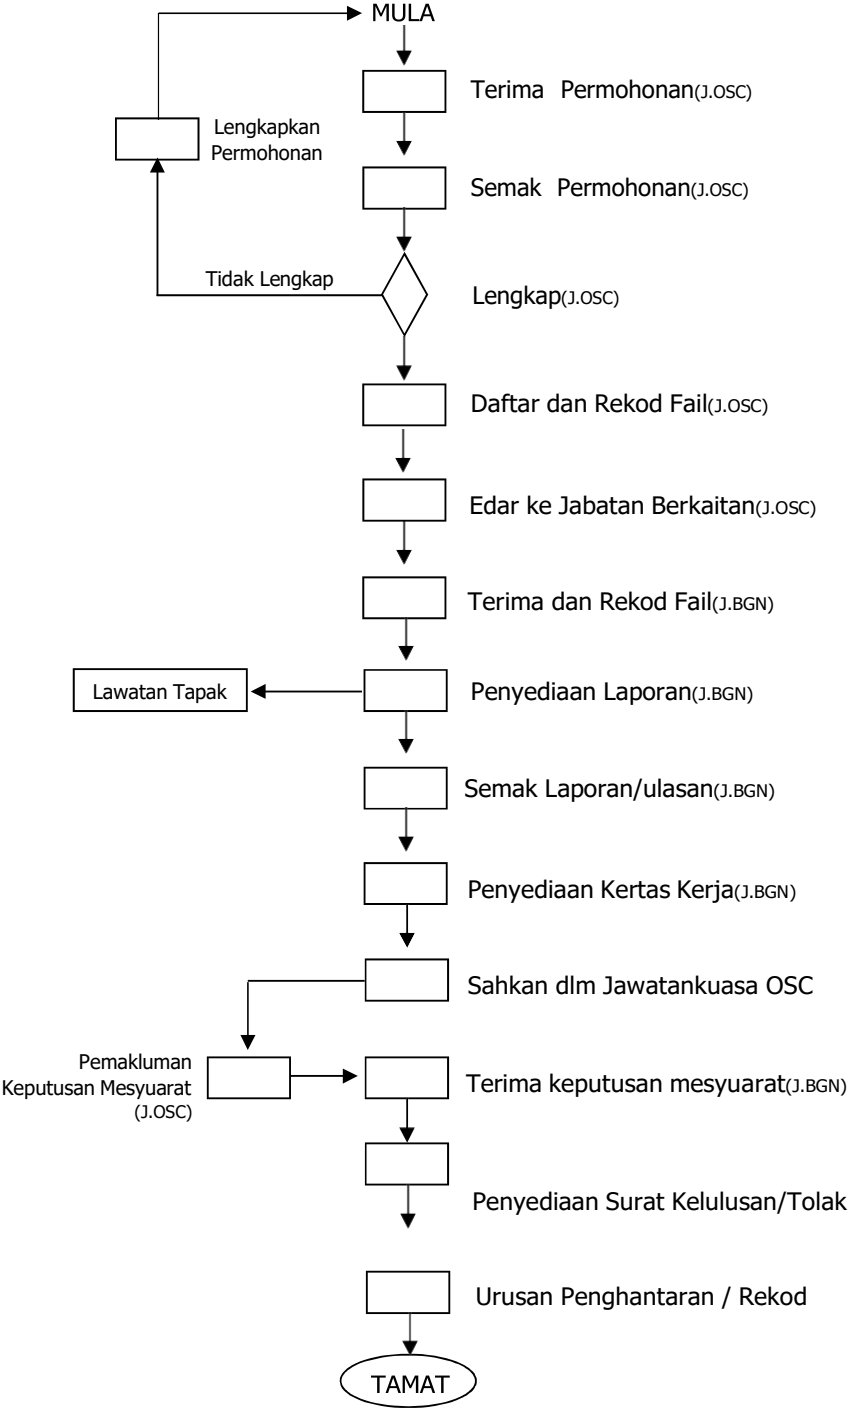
MULA

Lengkapkan Permohonan

Terima Permohonan(J.OSC)

Semak Permohonan(J.OSC)

Tidak Lengkap

Lengkap(J.OSC)

Daftar dan Rekod Fail(J.OSC)

Edar ke Jabatan Berkaitan(J.OSC)

Terima dan Rekod Fail(J.BGN)

Lawatan Tapak

Penyediaan Laporan(J.BGN)

Semak Laporan/ulasan(J.BGN)

Penyediaan Kertas Kerja(J.BGN)

Sahkan dlm Jawatankuasa OSC

Pemakluman Keputusan Mesyuarat (J.OSC)

Terima keputusan mesyuarat(J.BGN)

Penyediaan Surat Kelulusan/Tolak

Urusan Penghantaran / Rekod

TAMAT